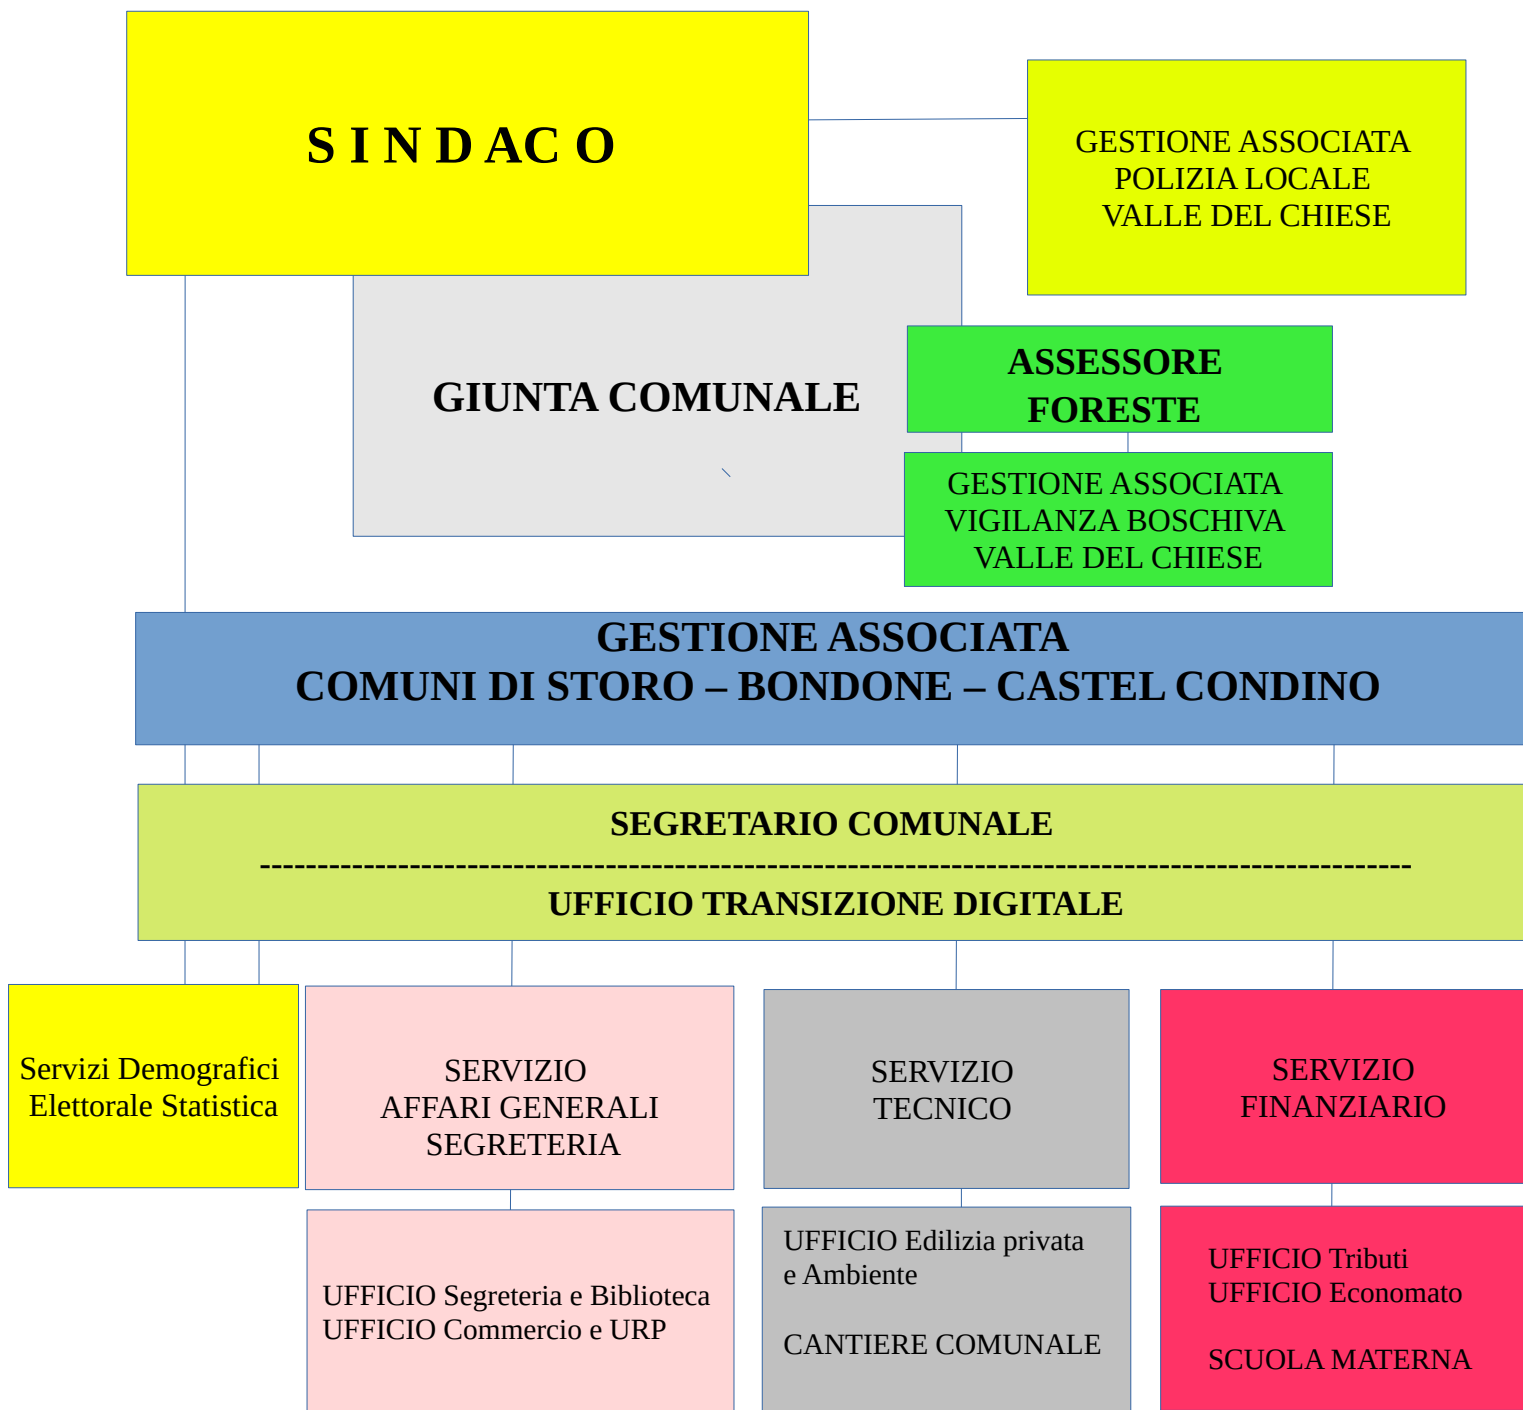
S I N D AC O

GESTIONE ASSOCIATA
POLIZIA LOCALE
VALLE DEL CHIESE

GIUNTA COMUNALE

ASSESSORE
FORESTE

GESTIONE ASSOCIATA
VIGILANZA BOSCHIVA
VALLE DEL CHIESE

GESTIONE ASSOCIATA
COMUNI DI STORO – BONDONE – CASTEL CONDINO

SEGRETARIO COMUNALE
-----------------------------------------------------------------------------------------------
UFFICIO TRANSIZIONE DIGITALE

Servizi Demografici
Elettorale Statistica

SERVIZIO
AFFARI GENERALI
SEGRETERIA

SERVIZIO
TECNICO

SERVIZIO
FINANZIARIO

UFFICIO Segreteria e Biblioteca
UFFICIO Commercio e URP

UFFICIO Edilizia privata
e Ambiente

CANTIERE COMUNALE

UFFICIO Tributi
UFFICIO Economato

SCUOLA MATERNA